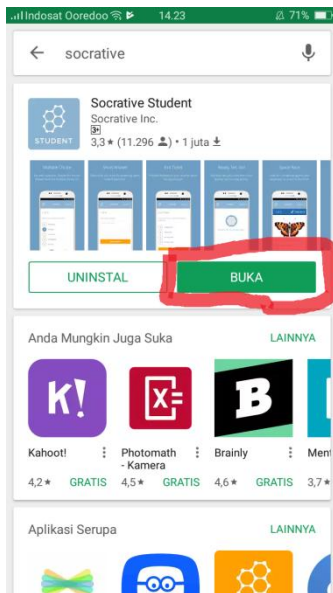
Indosat Ooredoo 14.23 71%

socrative

STUDENT

Socrative Student
Socrative Inc.
3+
3,3 ★ (11.296) • 1 juta

UNINSTAL

BUKA

Anda Mungkin Juga Suka

LAINNYA

K!

Kahoot!
4,2 ★ GRATIS

Photomath - Kamera
4,5 ★ GRATIS

B

Brainly
4,6 ★ GRATIS

Ment
3,7 ★

Aplikasi Serupa

LAINNYA